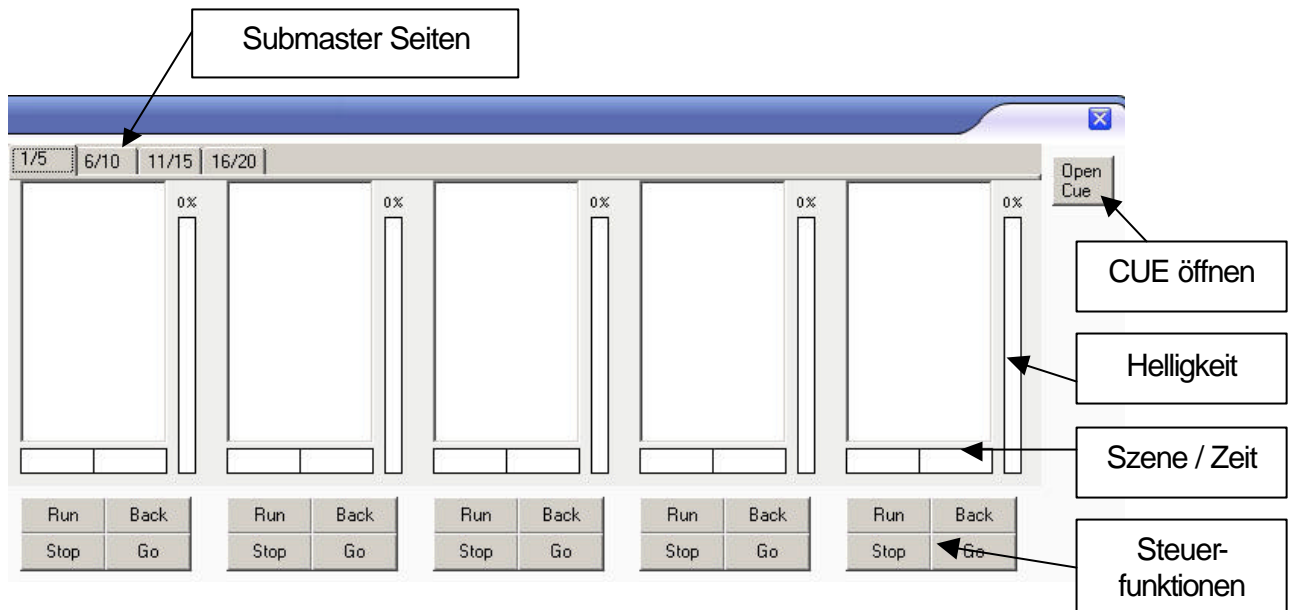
Submaster Seiten

1/5 6/10 11/15 16/20

Open Cue

0%

0%

0%

0%

0%

CUE öffnen

Helligkeit

Szene / Zeit

Run Back
Stop Go

Run Back
Stop Go

Run Back
Stop Go

Run Back
Stop Go

Run Back
Stop Go

Steuerfunktionen